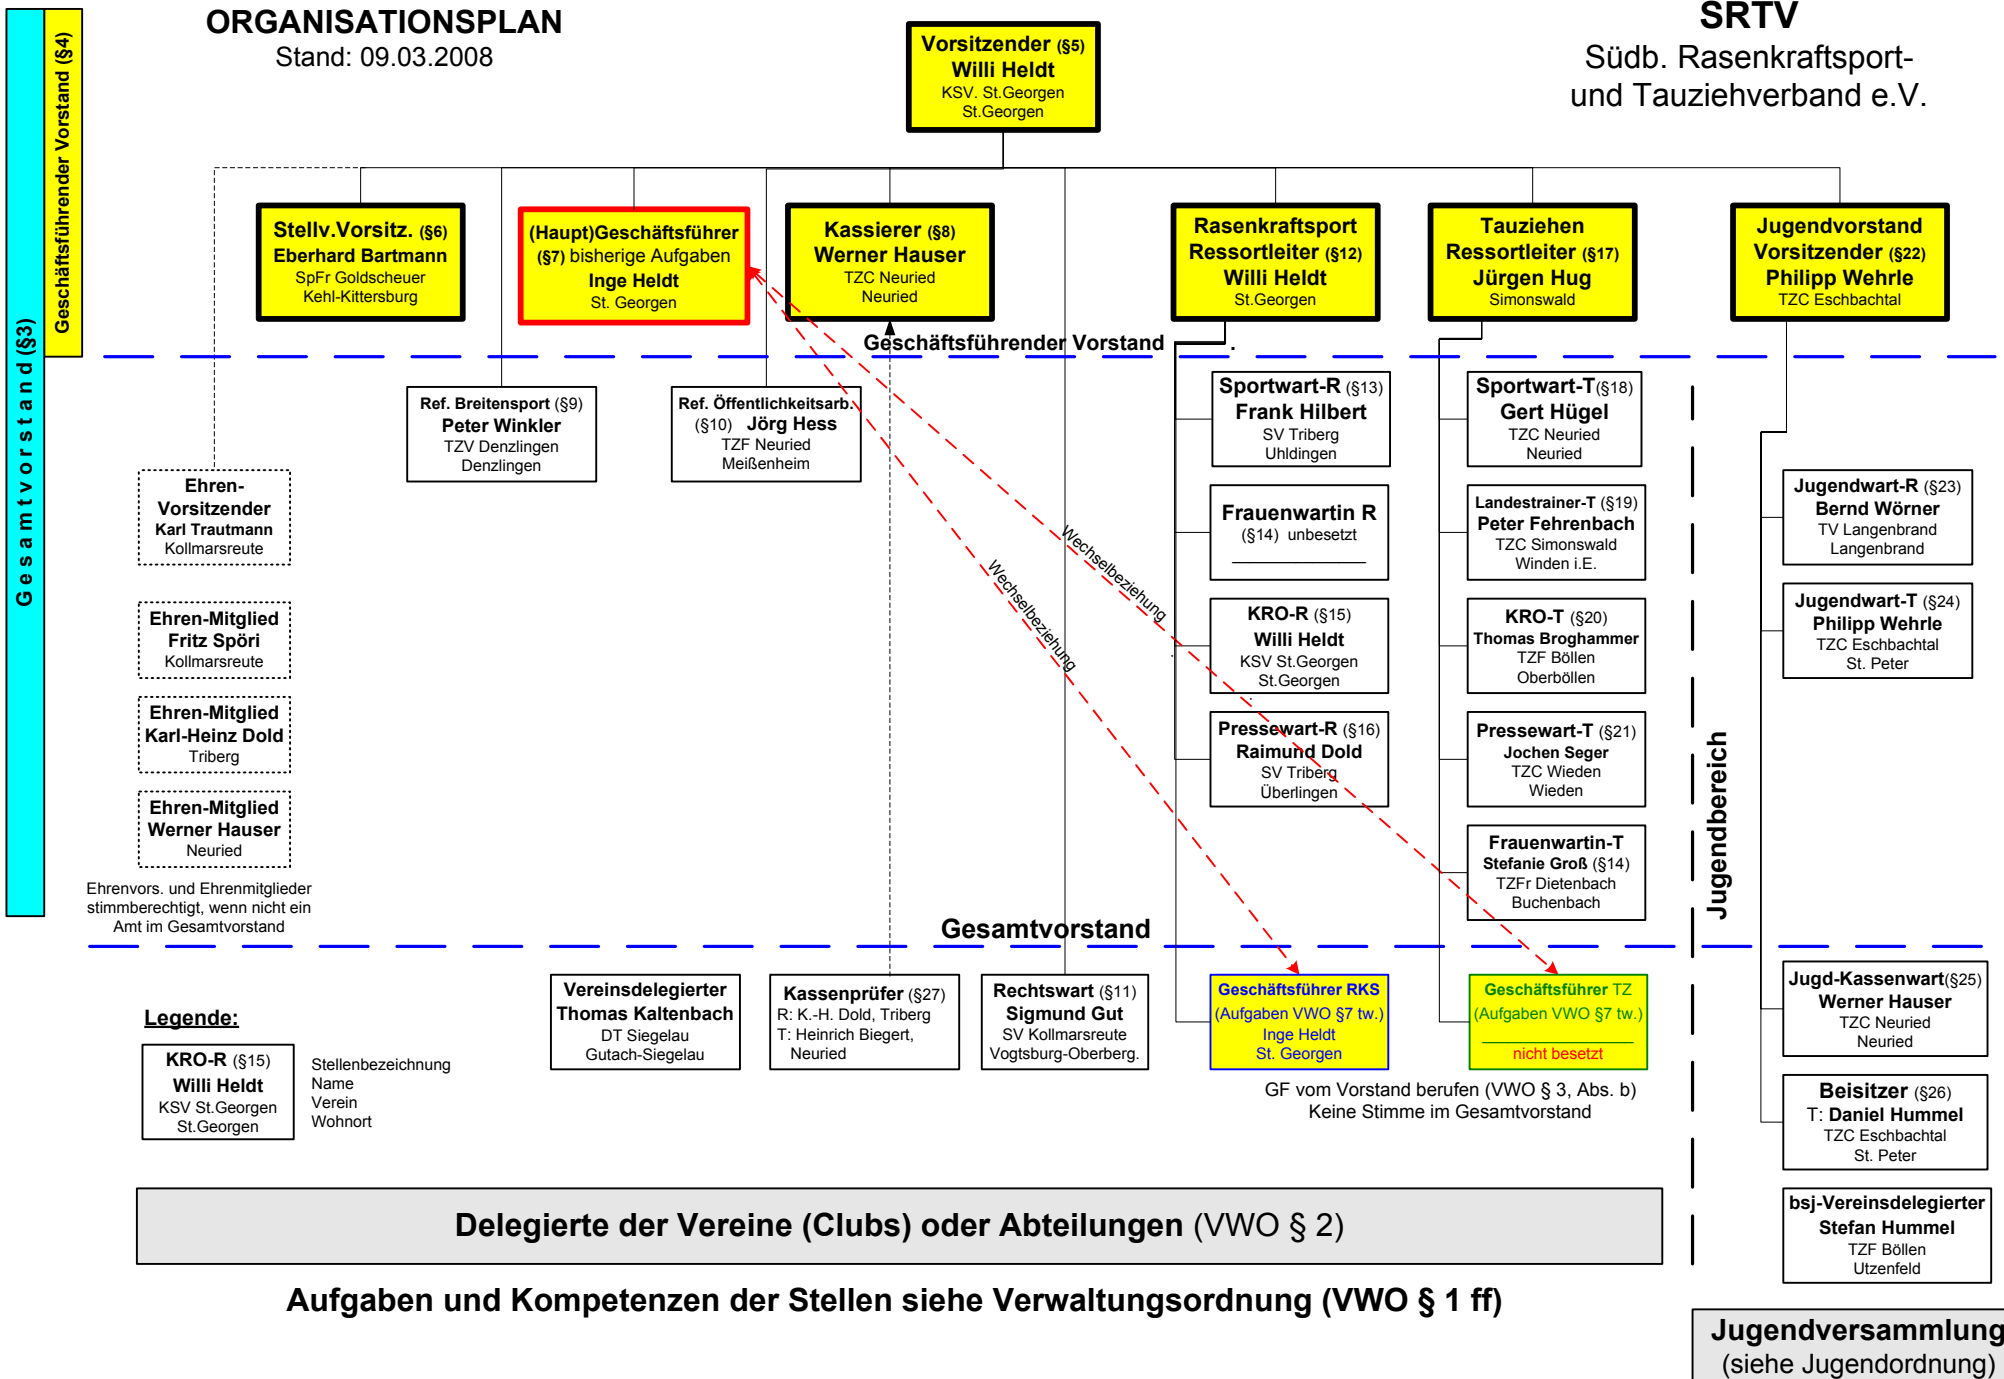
ORGANISATIONSPLAN
Stand: 09.03.2008

Vorsitzender (§5)
Willi Heldt
KSV. St.Georgen
St.Georgen

SRTV
Südb. Rasenkraftsport- und Tauziehverband e.V.

Gesamtvorstand (§3)

Geschäftsführender Vorstand (§4)

Stellv.Vorsitz. (§6)
Eberhard Bartmann
SpFr Goldscheuer
Kehl-Kittersburg

(Haupt)Geschäftsführer (§7) bisherige Aufgaben
Inge Heldt
St. Georgen

Kassierer (§8)
Werner Hauser
TZC Neuried
Neuried

Rasenkraftsport Ressortleiter (§12)
Willi Heldt
St.Georgen

Tauziehen Ressortleiter (§17)
Jürgen Hug
Simonswald

Jugendvorstand Vorsitzender (§22)
Philipp Wehrle
TZC Eschbachtal

Geschäftsführender Vorstand

Ref. Breitensport (§9)
Peter Winkler
TZV Denzlingen
Denzlingen

Ref. Öffentlichkeitsarb. (§10) Jörg Hess
TZF Neuried
Meißenheim

Sportwart-R (§13)
Frank Hilbert
SV Triberg
Uhldingen

Sportwart-T(§18)
Gert Hügel
TZC Neuried
Neuried

Ehren-Vorsitzender
Karl Trautmann
Kollmarsreute

Frauenwartin R
(§14) unbesetzt

Landestrainer-T (§19)
Peter Fehrenbach
TZC Simonswald
Winden i.E.

Jugendwart-R (§23)
Bernd Wörner
TV Langenbrand
Langenbrand

Ehren-Mitglied
Fritz Spöri
Kollmarsreute

KRO-R (§15)
Willi Heldt
KSV St.Georgen
St.Georgen

KRO-T (§20)
Thomas Broghammer
TZF Böllen
Oberböllen

Jugendwart-T (§24)
Philipp Wehrle
TZC Eschbachtal
St. Peter

Ehren-Mitglied
Karl-Heinz Dold
Triberg

Pressewart-R (§16)
Raimund Dold
SV Triberg
Überlingen

Pressewart-T (§21)
Jochen Seger
TZC Wieden
Wieden

Ehren-Mitglied
Werner Hauser
Neuried

Frauenwartin-T
Stefanie Groß (§14)
TZFr Dietenbach
Buchenbach

Wechselbeziehung

Wechselbeziehung

Jugendbereich

Ehrenvors. und Ehrenmitglieder stimmberechtigt, wenn nicht ein Amt im Gesamtvorstand

Gesamtvorstand

Legende:

KRO-R (§15)
Willi Heldt
KSV St.Georgen
St.Georgen

Stellenbezeichnung
Name
Verein
Wohnort

Vereinsdelegierter
Thomas Kaltenbach
DT Siegelau
Gutach-Siegelau

Kassenprüfer (§27)
R: K.-H. Dold, Triberg
T: Heinrich Biegert, Neuried

Rechtswart (§11)
Sigmund Gut
SV Kollmarsreute
Vogtsburg-Oberberg.

Geschäftsführer RKS
(Aufgaben VWO §7 tw.)
Inge Heldt
St. Georgen

Geschäftsführer TZ
(Aufgaben VWO §7 tw.)
nicht besetzt

GF vom Vorstand berufen (VWO § 3, Abs. b)
Keine Stimme im Gesamtvorstand

Jugd-Kassenwart(§25)
Werner Hauser
TZC Neuried
Neuried

Beisitzer (§26)
T: Daniel Hummel
TZC Eschbachtal
St. Peter

bsj-Vereinsdelegierter
Stefan Hummel
TZF Böllen
Utzenfeld

Delegierte der Vereine (Clubs) oder Abteilungen (VWO § 2)

Aufgaben und Kompetenzen der Stellen siehe Verwaltungsordnung (VWO § 1 ff)

Jugendversammlung
(siehe Jugendordnung)